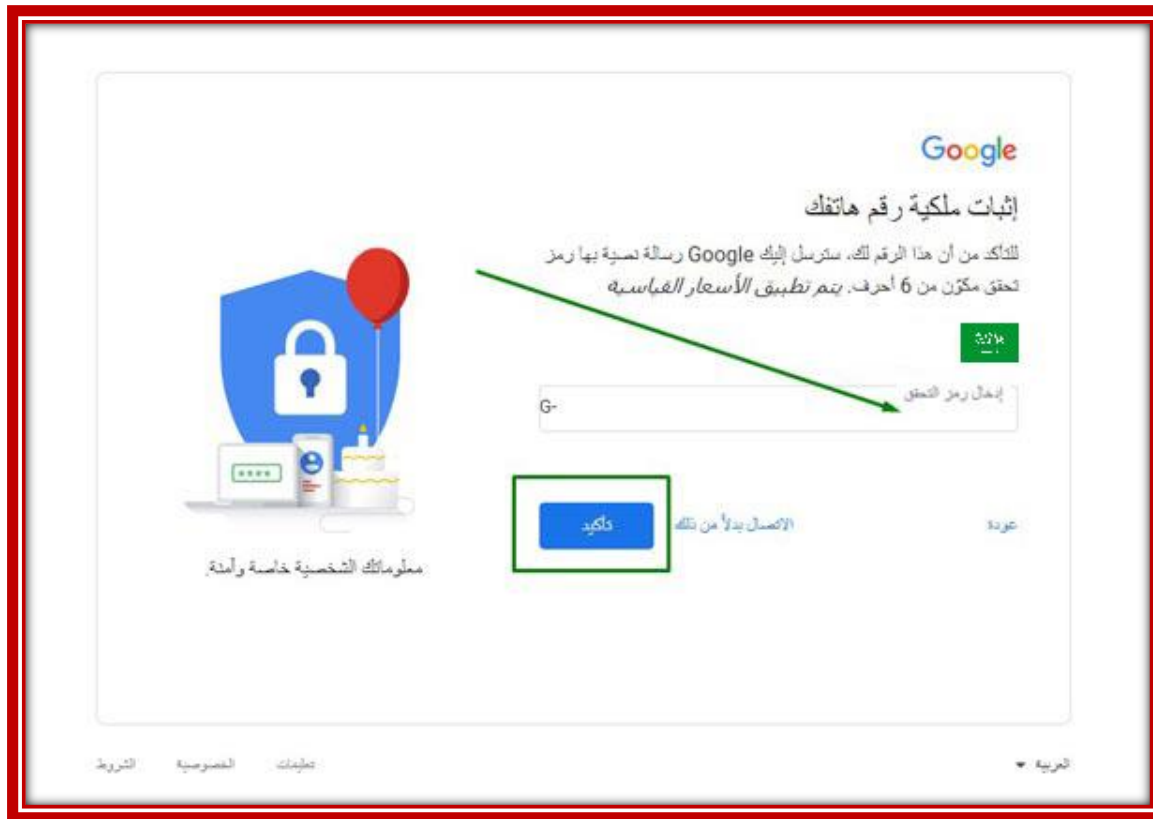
Google

إثبات ملكية رقم هاتفك

للتأكد من أن هذا الرقم لك، سترسل إليك Google رسالة نصية بها رمز تحقق مكوّن من 6 أحرف. يتم تطبيق الأسعار القياسية

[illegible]

إدخال رمز التحقق

G-

عودة

الاتصال بدلاً من ذلك

تأكيد

معلوماتك الشخصية خاصة وآمنة.

العربية

تعليمات

الخصوصية

الشروط